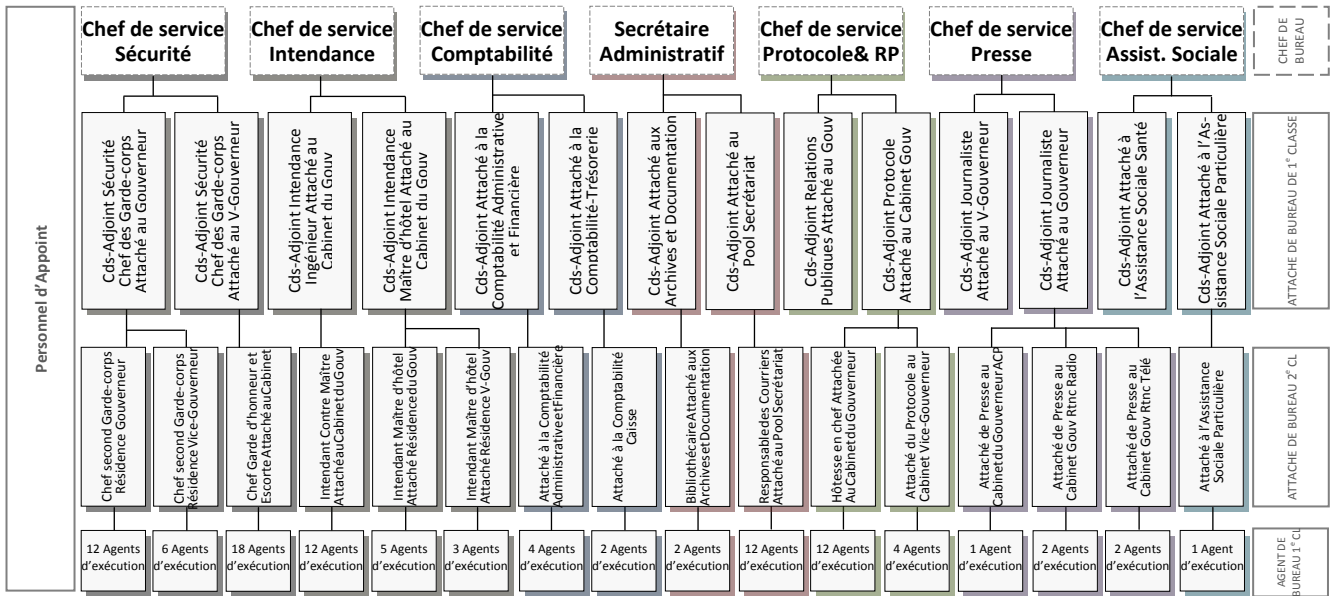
Personnel d'Appoint

Chef de service Sécurité

Chef de service Intendance

Chef de service Comptabilité

Secrétaire Administratif

Chef de service Protocole& RP

Chef de service Presse

Chef de service Assist. Sociale

CHEF DE BUREAU

Cds-Adjoint Sécurité Chef des Garde-corps Attaché au Gouverneur

Cds-Adjoint Sécurité Chef des Garde-corps Attaché au V-Gouverneur

Cds-Adjoint Intendance Ingénieur Attaché au Cabinet du Gouv

Cds-Adjoint Intendance Maître d'hôtel Attaché au Cabinet du Gouv

Cds-Adjoint Attaché à la Comptabilité Administrative et Financière

Cds-Adjoint Attaché à la Comptabilité-Trésorerie

Cds-Adjoint Attaché aux Archives et Documentation

Cds-Adjoint Attaché au Pool Secrétariat

Cds-Adjoint Relations Publiques Attaché au Gouv

Cds-Adjoint Protocole Attaché au Cabinet Gouv

Cds-Adjoint Journaliste Attaché au V-Gouverneur

Cds-Adjoint Journaliste Attaché au Gouverneur

Cds-Adjoint Attaché à l'Assistance Sociale Santé

Cds-Adjoint Attaché à l'Assistance Sociale Particulière

ATTACHE DE BUREAU DE 1° CLASSE

Chef second Garde-corps Résidence Gouverneur

Chef second Garde-corps Résidence Vice-Gouverneur

Chef Garde d'honneur et Escorte Attaché auCabinet

Intendant Contre Maître AttachéauCabinetduGouv

Intendant Maître d'hôtel Attaché RésidenceduGouv

Intendant Maître d'hôtel AttachéRésidence V-Gouv

Attaché à la Comptabilité AdministrativeetFinancière

Attaché à la Comptabilité Caisse

BibliothécaireAttaché aux ArchivesetDocumentation

Responsablesdes Courriers AttachéauPoolSecrétariat

Hôtesse en chef Attachée AuCabinetduGouverneur

Attaché du Protocole au Cabinet Vice-Gouverneur

Attaché de Presse au CabinetduGouverneurACP

Attaché de Presse au Cabinet Gouv Rtnc Radio

Attaché de Presse au Cabinet Gouv Rtnc Télé

Attaché à l'Assistance Sociale Particulière

ATTACHE DE BUREAU 2° CL

12 Agents d'exécution

6 Agents d'exécution

18 Agents d'exécution

12 Agents d'exécution

5 Agents d'exécution

3 Agents d'exécution

4 Agents d'exécution

2 Agents d'exécution

2 Agents d'exécution

12 Agents d'exécution

12 Agents d'exécution

4 Agents d'exécution

1 Agent d'exécution

2 Agents d'exécution

2 Agents d'exécution

1 Agent d'exécution

AGENT DE BUREAU 1° CL